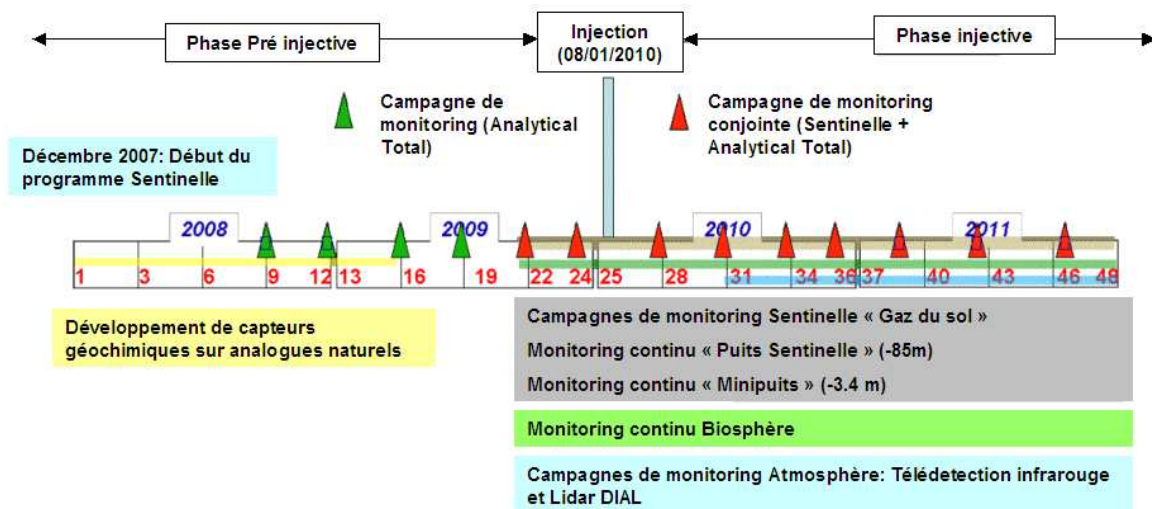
Phase Pré injective

Injection (08/01/2010)

Phase injective

Campagne de monitoring (Analytical Total)

Campagne de monitoring conjointe (Sentinelle + Analytical Total)

Décembre 2007: Début du programme Sentinelle

2008

2009

2010

2011

1 3 6 9 12 13 16 19 22 24 25 28 31 34 36 37 40 43 46 48

Développement de capteurs géochimiques sur analogues naturels

Campagnes de monitoring Sentinelle « Gaz du sol »

Monitoring continu « Puits Sentinelle » (-85m)

Monitoring continu « Minipuits » (-3.4 m)

Monitoring continu Biosphère

Campagnes de monitoring Atmosphère: Télédetection infrarouge et Lidar DIAL